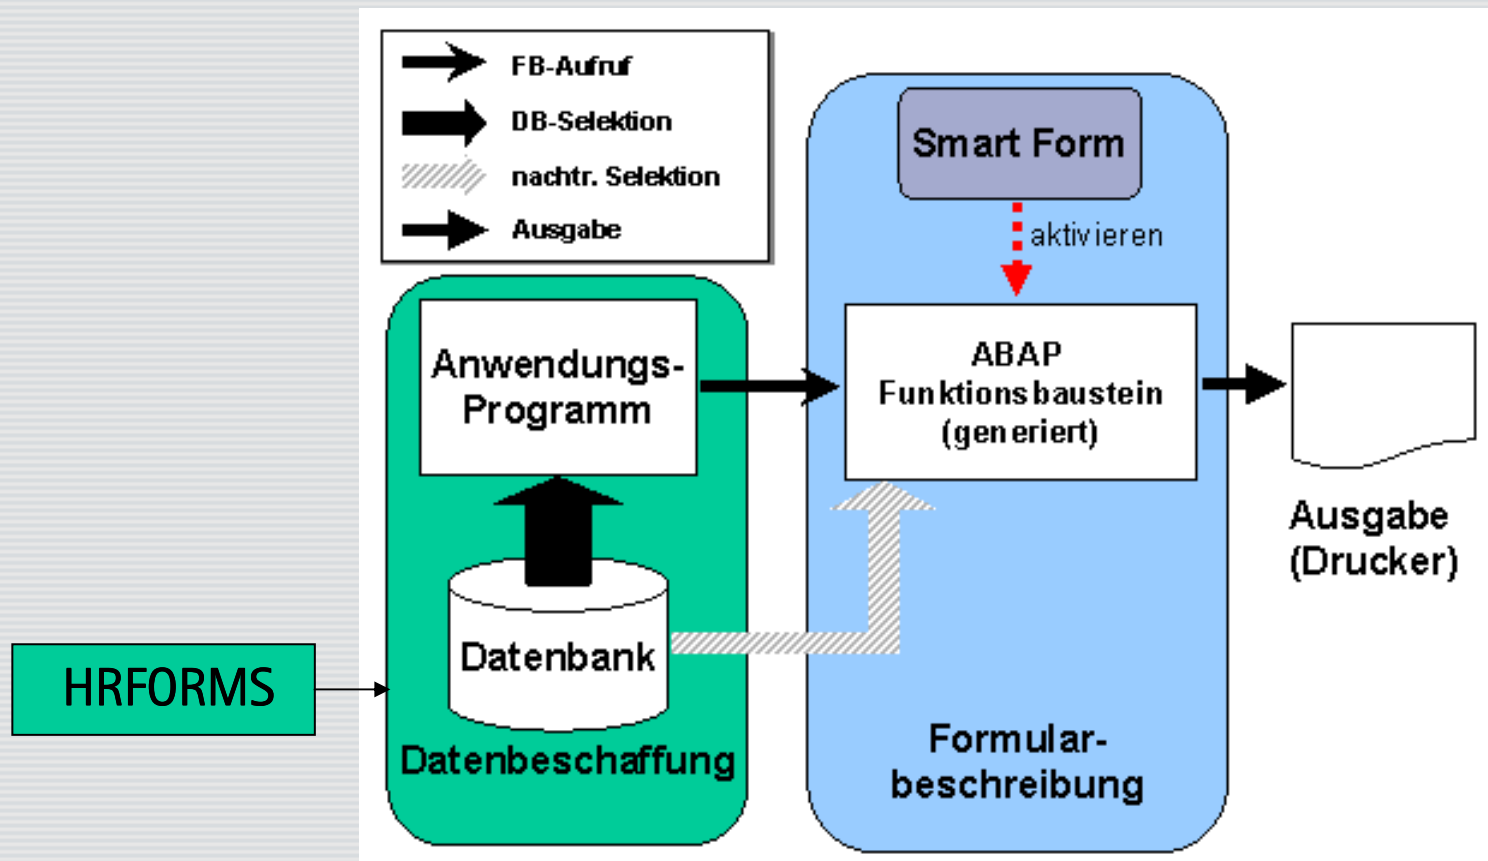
FB-Aufruf
DB-Selektion
nachtr. Selektion
Ausgabe

Smart Form
aktivieren

Anwendungs-Programm

ABAP
Funktionsbaustein
(generiert)

Ausgabe
(Drucker)

Datenbank

HRFORMS

Datenbeschaffung

Formular-beschreibung